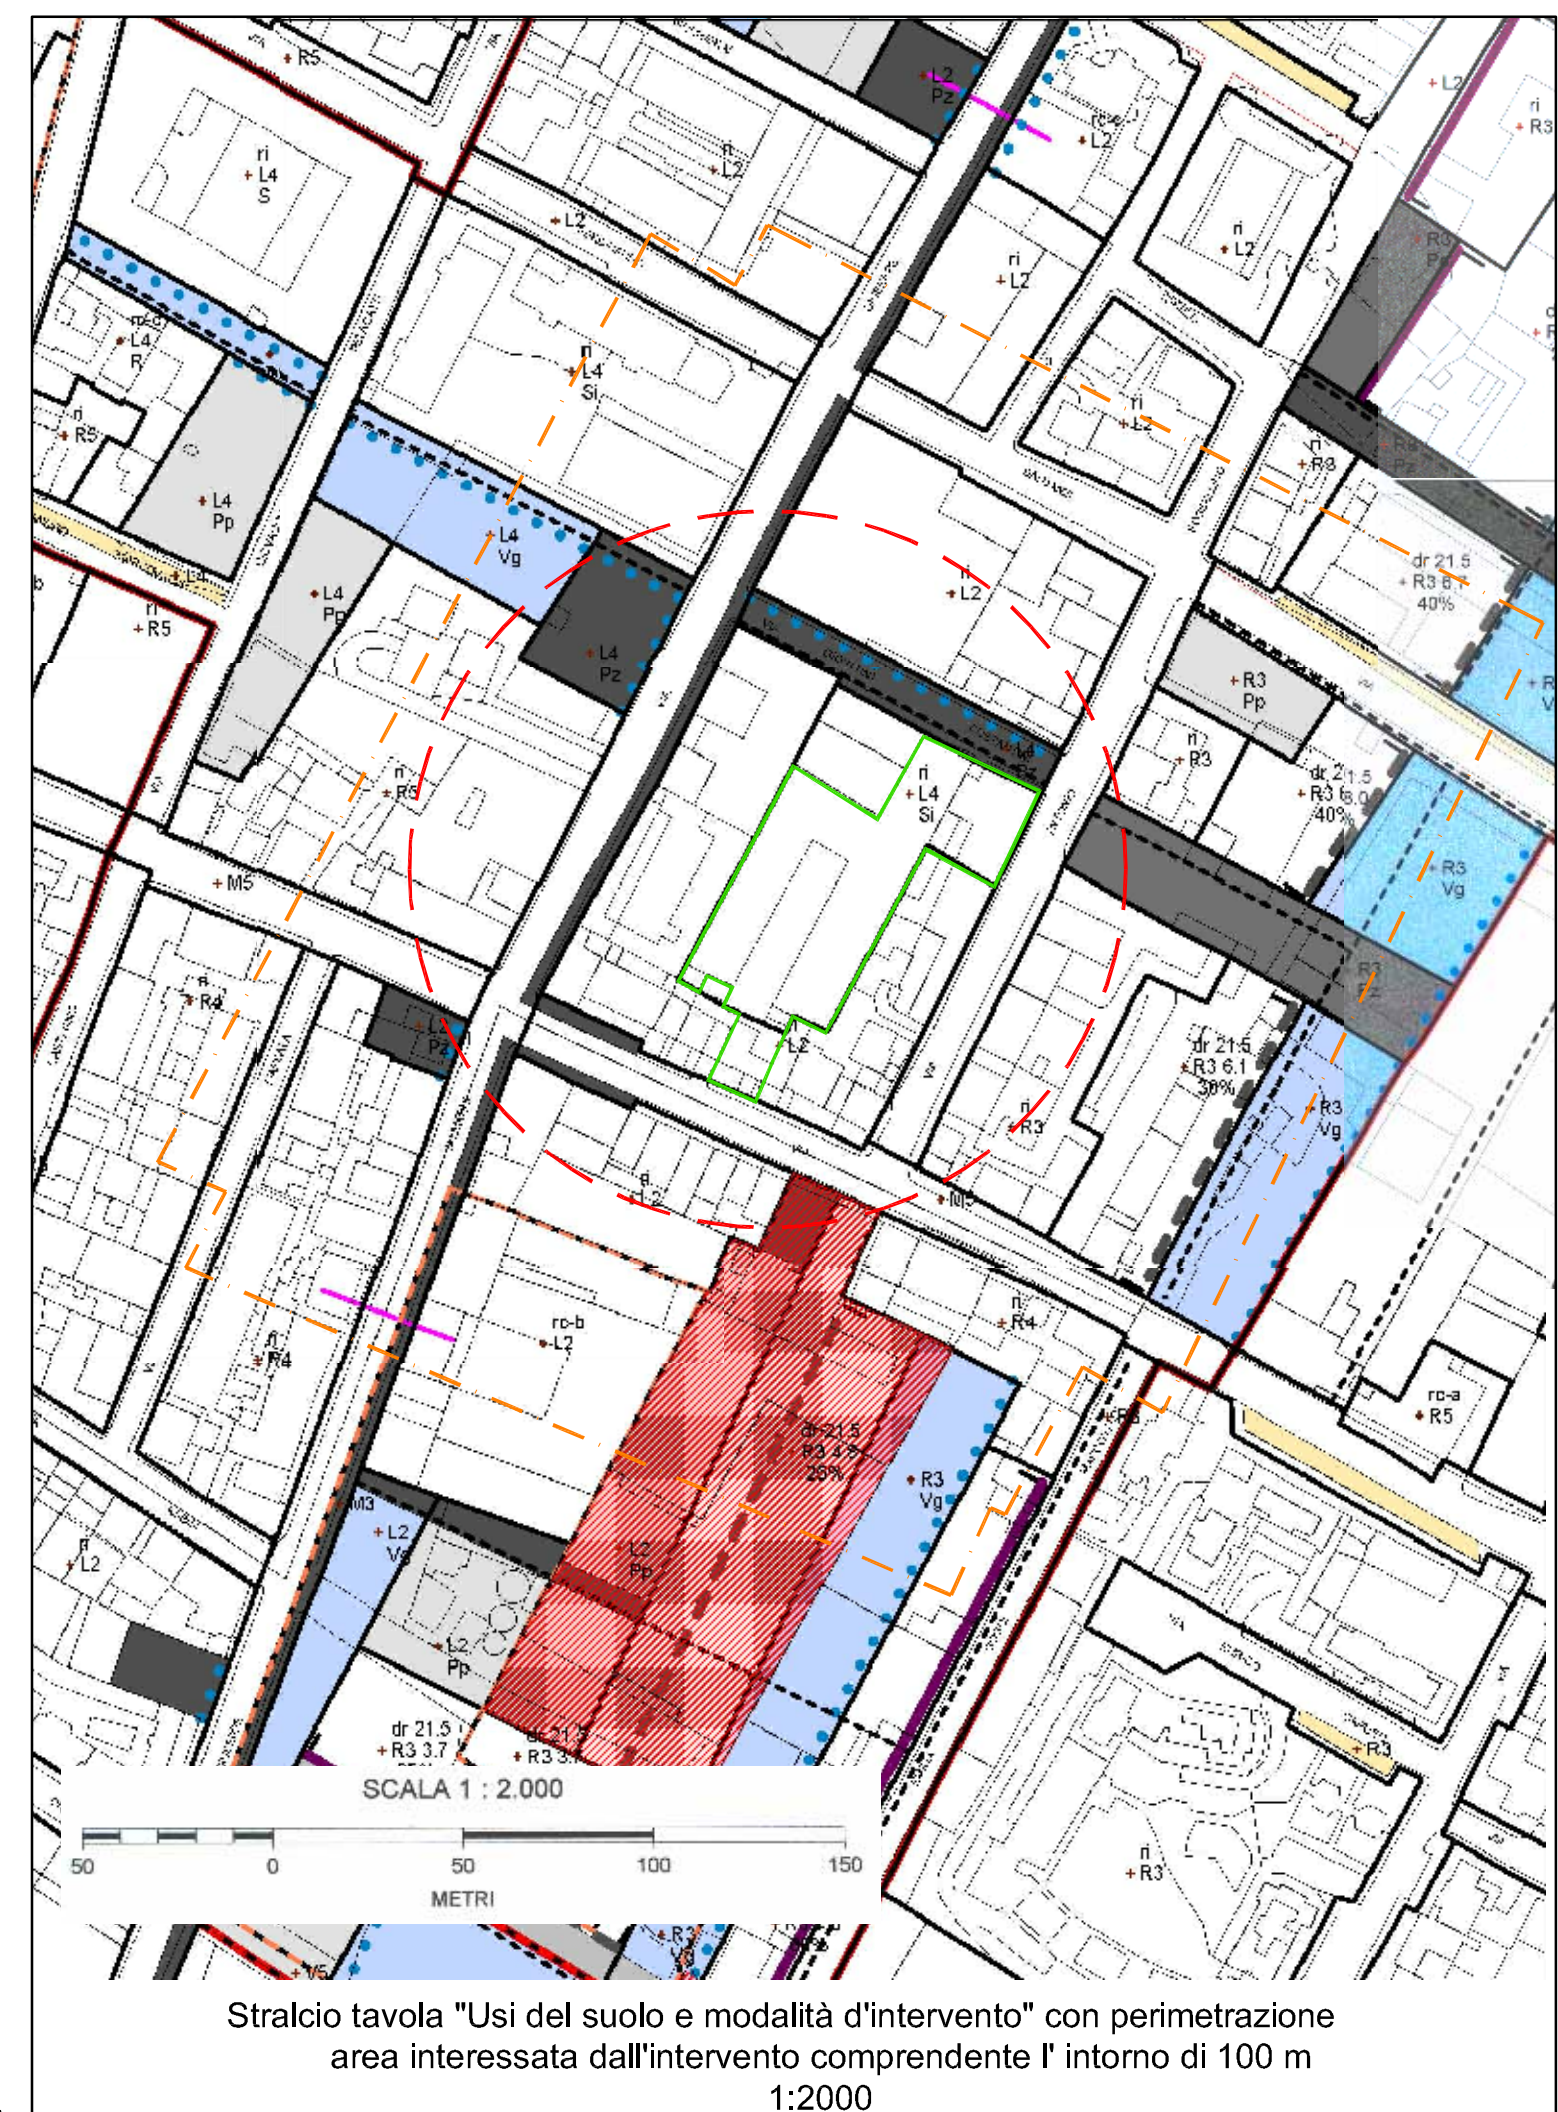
R5
ri
L4
S
L2
Pz
ri
L2
L2
rc-a
L2
L2
ri
R3
ri
L2
ri
L2
rc-b
L4
R
ri
L4
Si
ri
L2
ri
R5
L4
Pp
L4
Vg
ri
R3
ri
R5
L4
Pp
L4
Pz
ri
L2
dr 21.5
R3 6.1
40%
R3
Pp
ri
R3
ri
R5
ri
L4
Si
dr 21.5
R3 6.0
40%
R3
Vg
M5
ri
R4
L2
Pz
L2
dr 21.5
R3 6.1
30%
R3
Vg
ri
R3
ri
L2
M5
rc-b
L2
ri
R4
ri
R4
rc-a
R5
dr 21.5
R3 4.5
25%
R3
Vg
M3
L2
Vg
ri
L2
L2
Pp
L2
Pp
dr 21.5
R3 3.7
dr 21.5
R3 3.7
R3
ri
R3
SCALA 1 : 2.000
50
0
50
100
150
METRI
Stralcio tavola "Usi del suolo e modalità d'intervento" con perimetrazione area interessata dall'intervento comprendente l' intorno di 100 m
1:2000